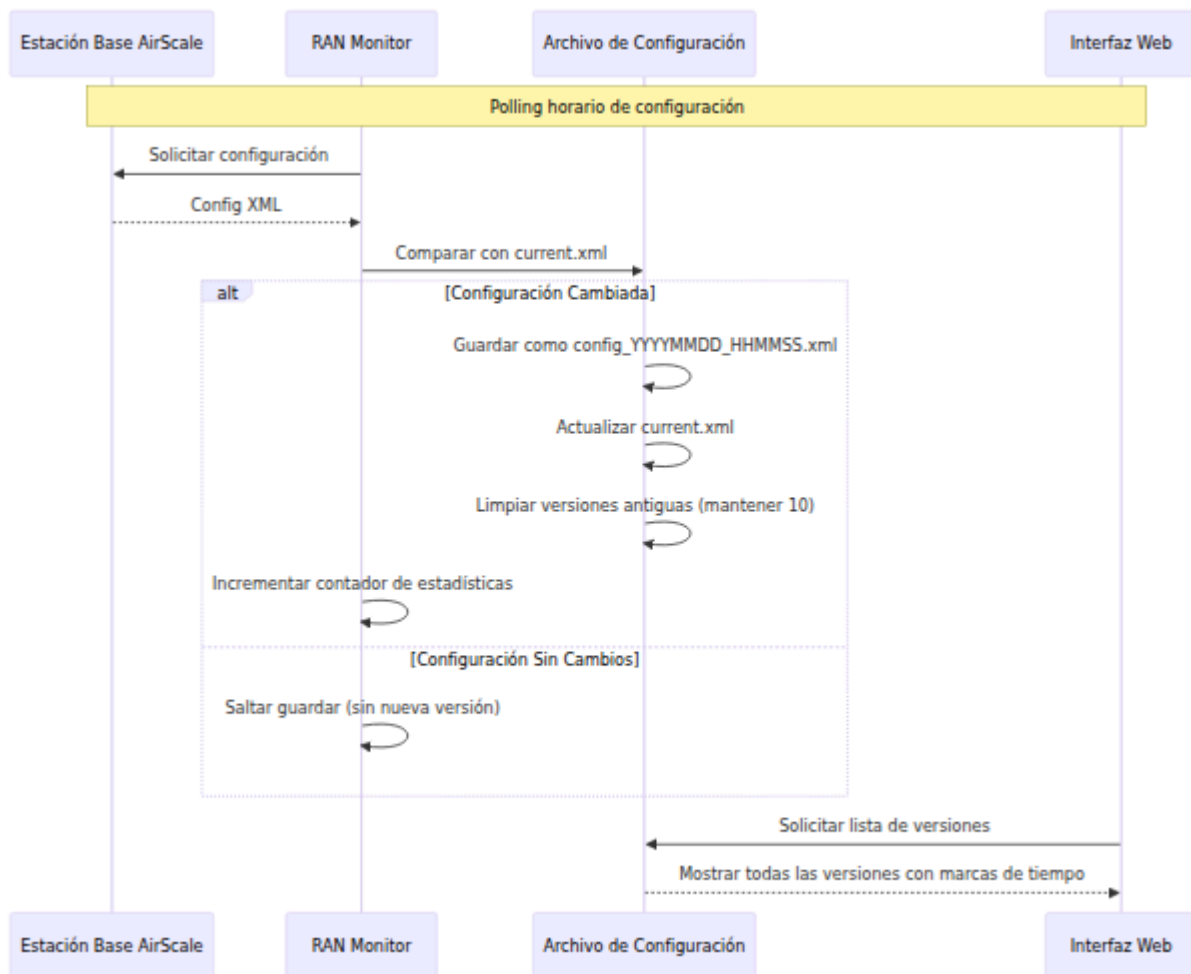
Estación Base AirScale

RAN Monitor

Archivo de Configuración

Interfaz Web

Polling horario de configuración

Solicitar configuración

Config XML

Comparar con current.xml

alt

[Configuración Cambiada]

Guardar como config_YYYYMMDD_HHMMSS.xml

Actualizar current.xml

Limpiar versiones antiguas (mantener 10)

Incrementar contador de estadísticas

[Configuración Sin Cambios]

Saltar guardar (sin nueva versión)

Solicitar lista de versiones

Mostrar todas las versiones con marcas de tiempo

Estación Base AirScale

RAN Monitor

Archivo de Configuración

Interfaz Web